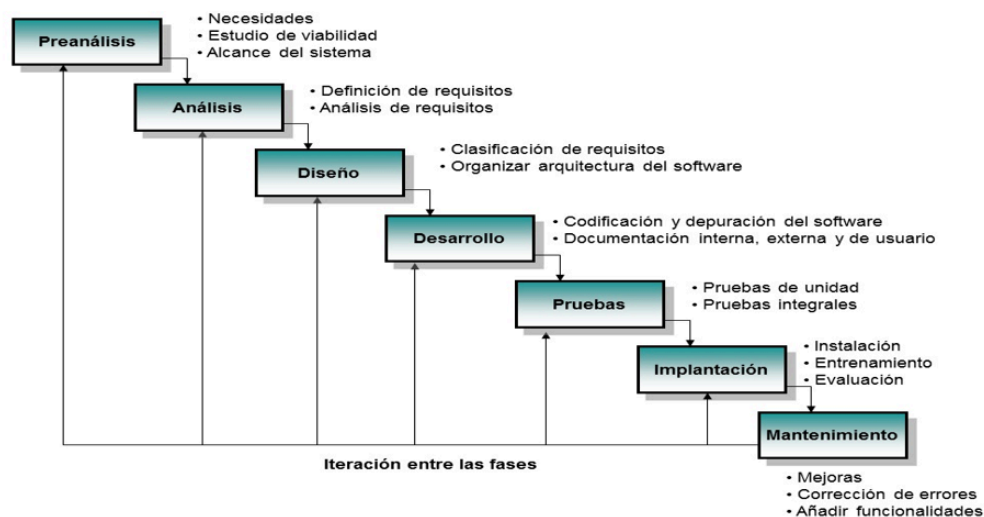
Preanálisis
• Necesidades
• Estudio de viabilidad
• Alcance del sistema

Análisis
• Definición de requisitos
• Análisis de requisitos

Diseño
• Clasificación de requisitos
• Organizar arquitectura del software

Desarrollo
• Codificación y depuración del software
• Documentación interna, externa y de usuario

Pruebas
• Pruebas de unidad
• Pruebas integrales

Implantación
• Instalación
• Entrenamiento
• Evaluación

Mantenimiento
• Mejoras
• Corrección de errores
• Añadir funcionalidades

Iteración entre las fases